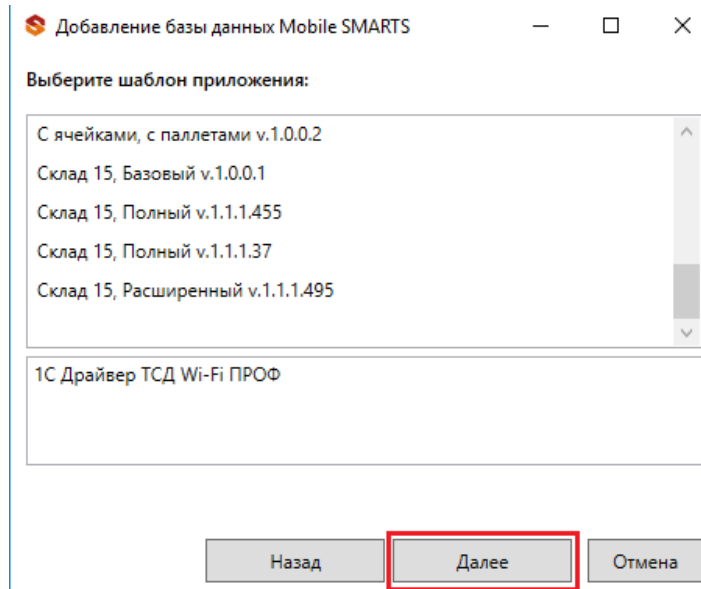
Добавление базы данных Mobile SMARTS

Выберите шаблон приложения:

С ячейками, с паллетами v.1.0.0.2
Склад 15, Базовый v.1.0.0.1
Склад 15, Полный v.1.1.1.455
Склад 15, Полный v.1.1.1.37
Склад 15, Расширенный v.1.1.1.495

1С Драйвер ТСД Wi-Fi ПРОФ

Назад
Далее
Отмена